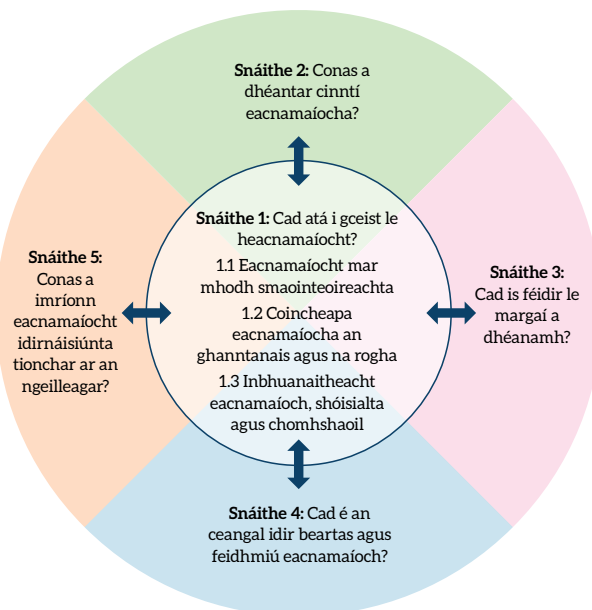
**Snáithe 2:** Conas a dhéantar cinntí eacnamaíocha?

**Snáithe 5:** Conas a imríonn eacnamaíocht idirnáisiúnta tionchar ar an ngeilleagar?

**Snáithe 1:** Cad atá i gceist le heacnamaíocht?

1.1 Eacnamaíocht mar mhodh smaointeoireachta

1.2 Coincheapa eacnamaíocha an ghanntanais agus na rogha

1.3 Inbhuanaitheacht eacnamaíoch, shóisialta agus chomhshaoil

**Snáithe 3:** Cad is féidir le margaí a dhéanamh?

**Snáithe 4:** Cad é an ceangal idir beartas agus feidhmiú eacnamaíoch?